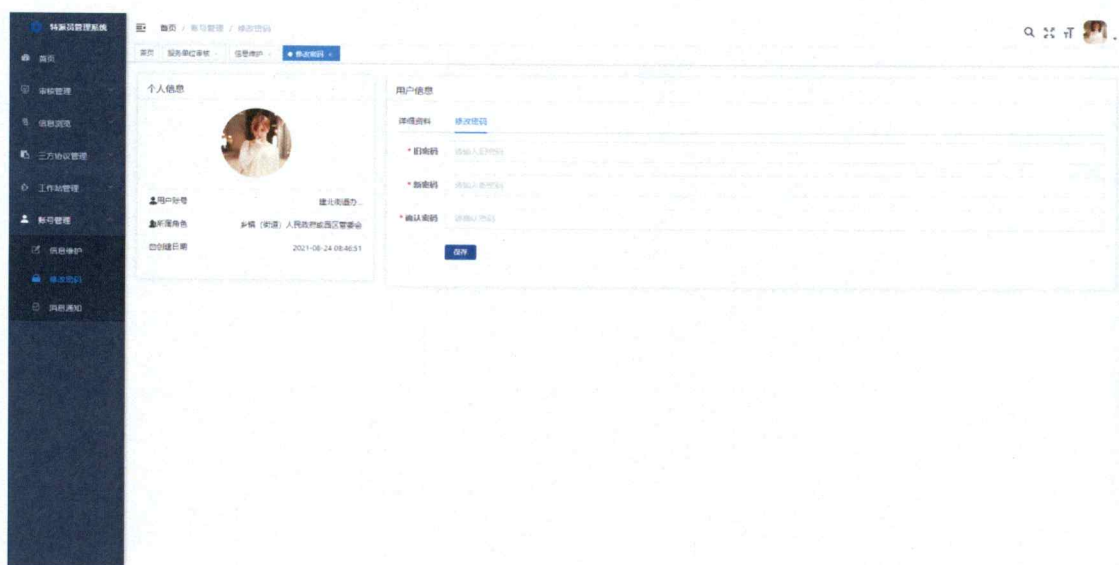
特派员管理系统

首页

审核管理

信息浏览

三方协议管理

工作站管理

帐号管理

信息维护

修改密码

消息通知

首页 / 帐号管理 / 修改密码

首页 服务单位审核 信息维护 ● 修改密码

个人信息

用户账号 建北街道办...

所属角色 乡镇（街道）人民政府或园区管委会

创建日期 2021-08-24 08:46:51

用户信息

详细资料 修改密码

* 旧密码 请输入旧密码

* 新密码 请输入新密码

* 确认密码 请确认密码

保存